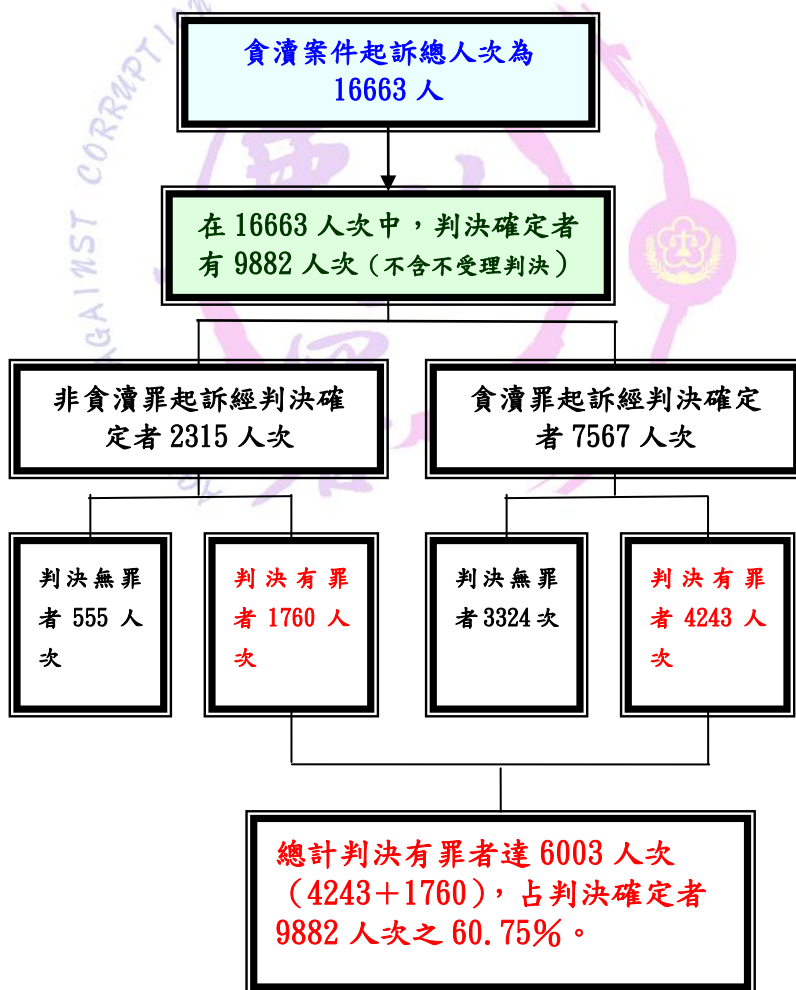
AGAINST CORRUPTION

貪瀆案件起訴總人次為 16663 人

在 16663 人次中，判決確定者有 9882 人次（不含不受理判決）

非貪瀆罪起訴經判決確定者 2315 人次

貪瀆罪起訴經判決確定者 7567 人次

判決無罪者 555 人次

判決有罪者 1760 人次

判決無罪者 3324 次

判決有罪者 4243 人次

總計判決有罪者達 6003 人次（4243＋1760），占判決確定者 9882 人次之 60.75％。